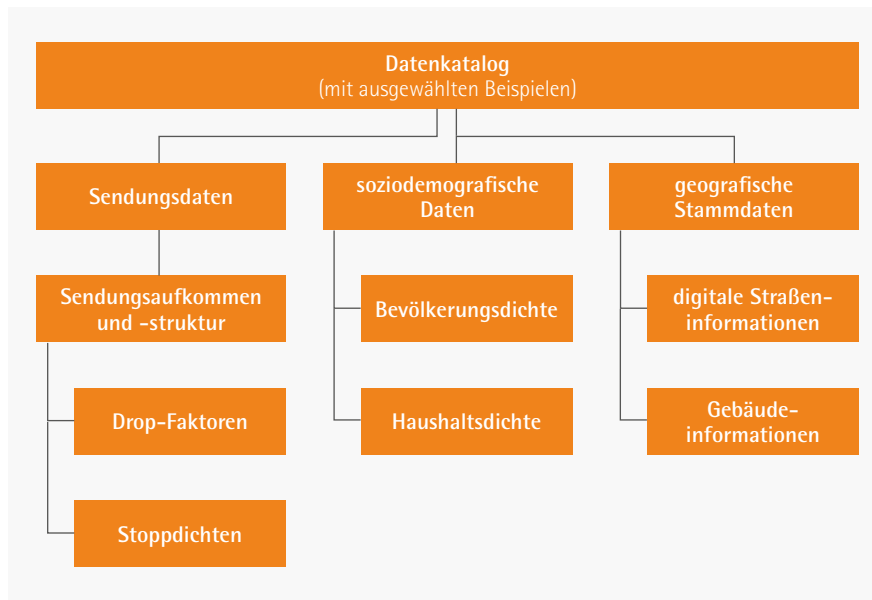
Datenkatalog
(mit ausgewählten Beispielen)

Sendungsdaten

Sendungsaufkommen und -struktur

Drop-Faktoren

Stoppdichten

soziodemografische Daten

Bevölkerungsdichte

Haushaltsdichte

geografische Stammdaten

digitale Straßeninformationen

Gebäudeinformationen